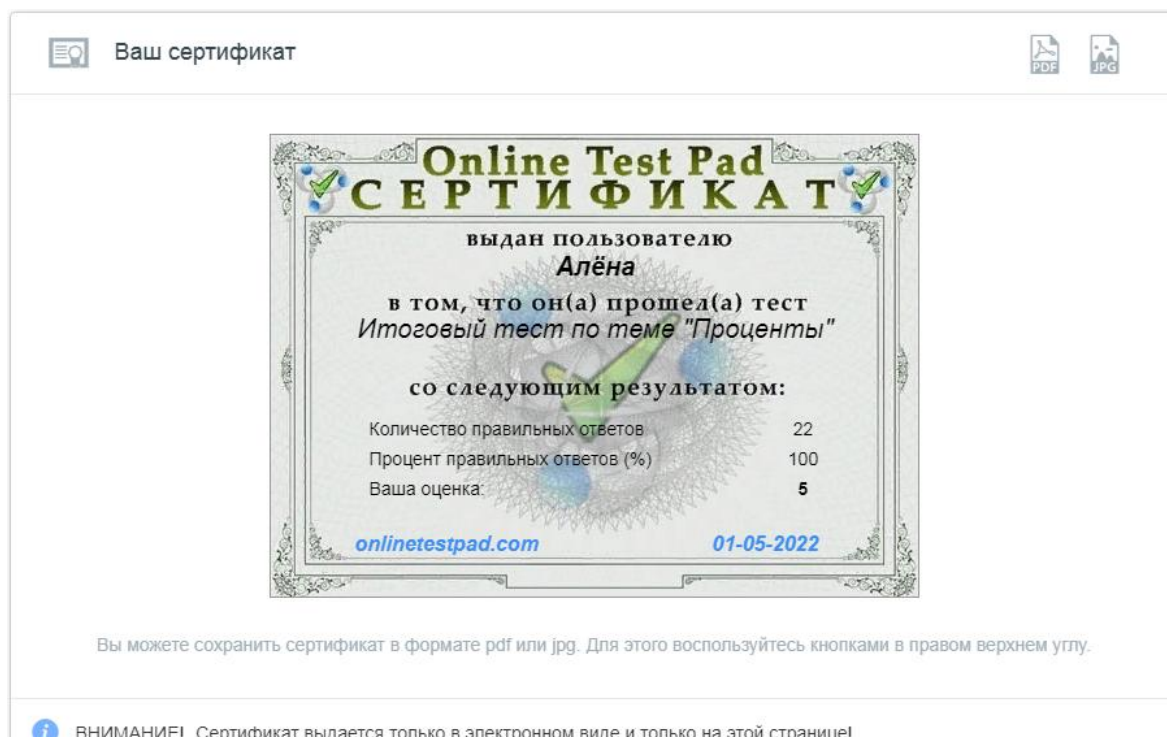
Ваш сертификат

PDF

JPG

Online Test Pad
СЕРТИФИКАТ

выдан пользователю
Алёна
в том, что он(а) прошел(а) тест
Итоговый тест по теме "Проценты"

со следующим результатом:

| | |
|---|---|
| Количество правильных ответов | 22 |
| Процент правильных ответов (%) | 100 |
| Ваша оценка: | 5 |

onlinetestpad.com 01-05-2022

Вы можете сохранить сертификат в формате pdf или jpg. Для этого воспользуйтесь кнопками в правом верхнем углу.

ВНИМАНИЕ! Сертификат выдается только в электронном виде и только на этой странице!